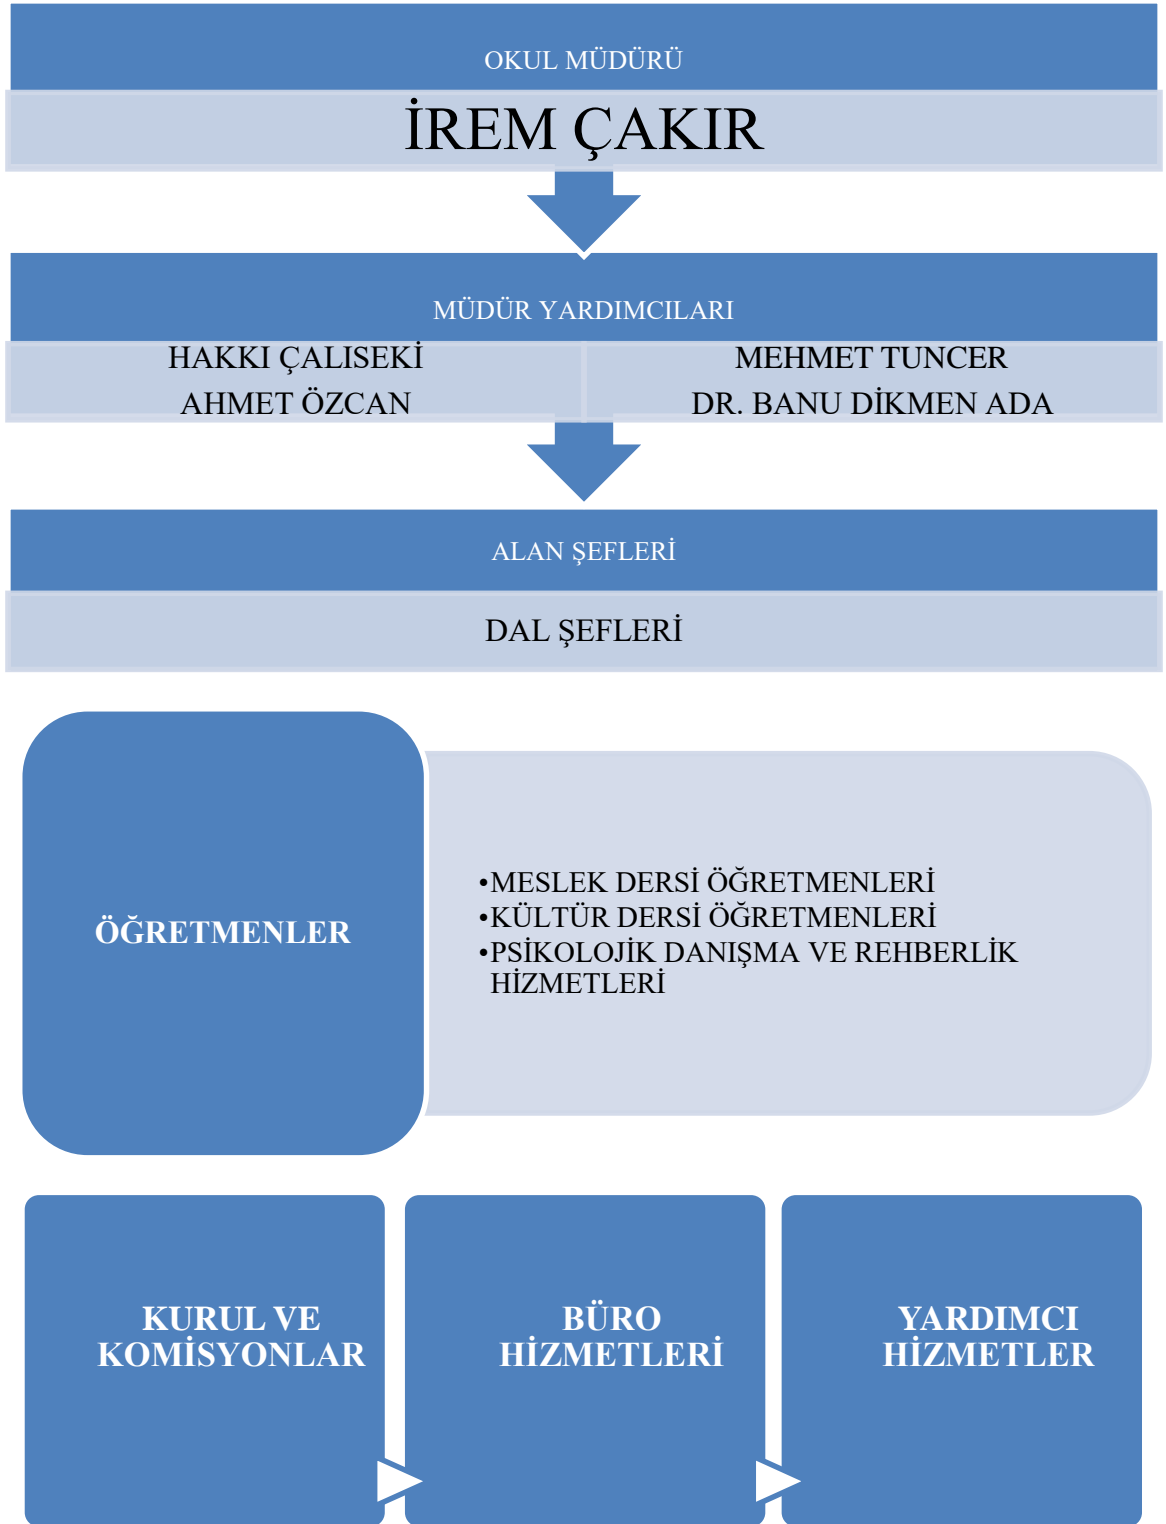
OKUL MÜDÜRÜ

İREM ÇAKIR

MÜDÜR YARDIMCILARI

HAKKI ÇALISEKİ
AHMET ÖZCAN

MEHMET TUNCER
DR. BANU DİKMEN ADA

ALAN ŞEFLERİ

DAL ŞEFLERİ

ÖĞRETMENLER

•MESLEK DERSİ ÖĞRETMENLERİ
•KÜLTÜR DERSİ ÖĞRETMENLERİ
•PSİKOLOJİK DANIŞMA VE REHBERLİK HİZMETLERİ

KURUL VE KOMİSYONLAR

BÜRO HİZMETLERİ

YARDIMCI HİZMETLER